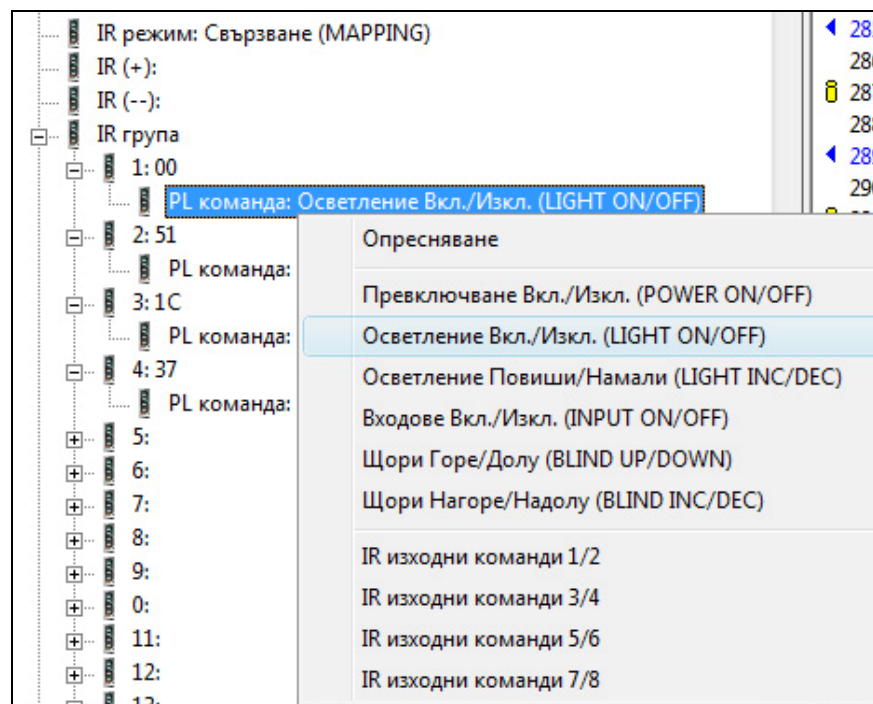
IR режим: Свързване (MAPPING)
IR (+):
IR (--):
IR група
1: 00
PL команда: Осветление Вкл./Изкл. (LIGHT ON/OFF)
2: 51
PL команда:
3: 1C
PL команда:
4: 37
PL команда:
5:
6:
7:
8:
9:
0:
11:
12:
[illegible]

Опресняване
Превключване Вкл./Изкл. (POWER ON/OFF)
Осветление Вкл./Изкл. (LIGHT ON/OFF)
Осветление Повиши/Намали (LIGHT INC/DEC)
Входове Вкл./Изкл. (INPUT ON/OFF)
Щори Горе/Долу (BLIND UP/DOWN)
Щори Нагоре/Надолу (BLIND INC/DEC)
IR изходни команди 1/2
IR изходни команди 3/4
IR изходни команди 5/6
IR изходни команди 7/8

28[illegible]
28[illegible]
28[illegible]
28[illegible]
28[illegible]
29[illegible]